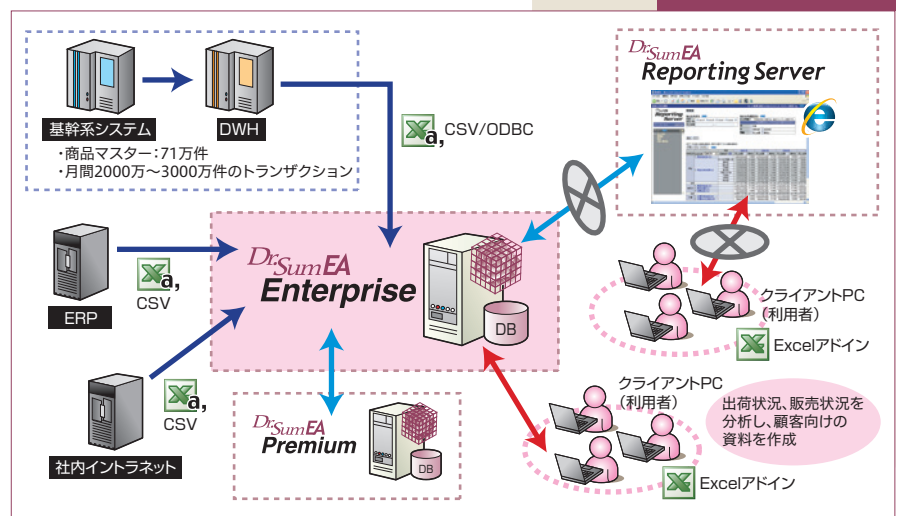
基幹系システム

DWH

・商品マスター：71万件
・月間2000万～3000万件のトランザクション

CSV/ODBC

Dr.Sum EA
Reporting Server

ERP

CSV

Dr.Sum EA
Enterprise

DB

クライアントPC
（利用者）

Excelアドイン

社内イントラネット

CSV

Dr.Sum EA
Premium

DB

クライアントPC
（利用者）

出荷状況、販売状況を分析し、顧客向けの資料を作成

Excelアドイン